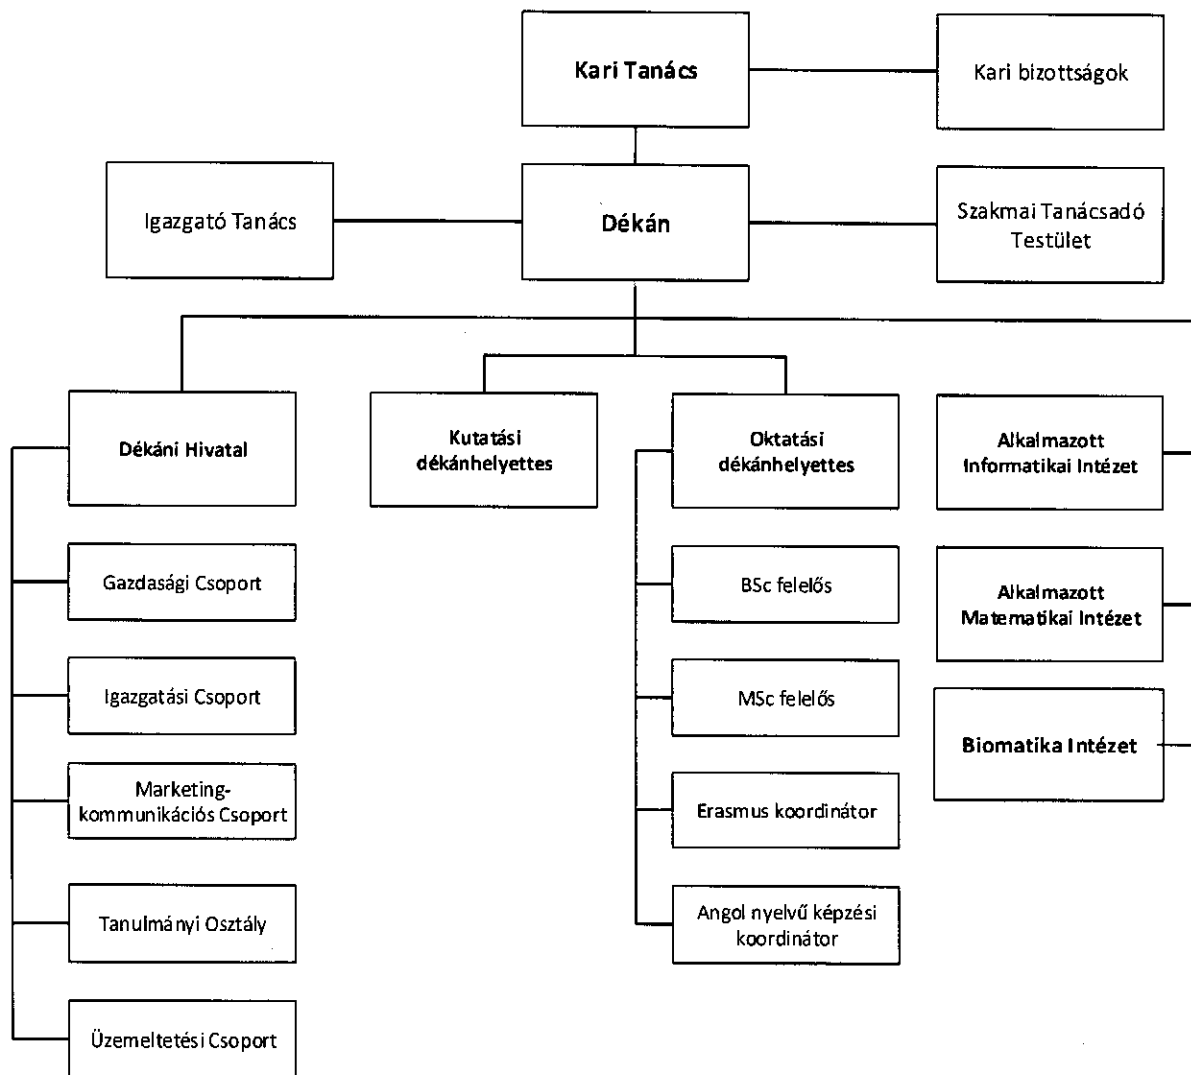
Kari Tanács

Kari bizottságok

Igazgató Tanács

Dékán

Szakmai Tanácsadó Testület

Dékáni Hivatal

Kutatási dékánhelyettes

Oktatási dékánhelyettes

Alkalmazott Informatikai Intézet

Gazdasági Csoport

Igazgatási Csoport

Marketing-kommunikációs Csoport

Tanulmányi Osztály

Üzemeltetési Csoport

BSc felelős

MSc felelős

Erasmus koordinátor

Angol nyelvű képzési koordinátor

Alkalmazott Matematikai Intézet

Biomatika Intézet